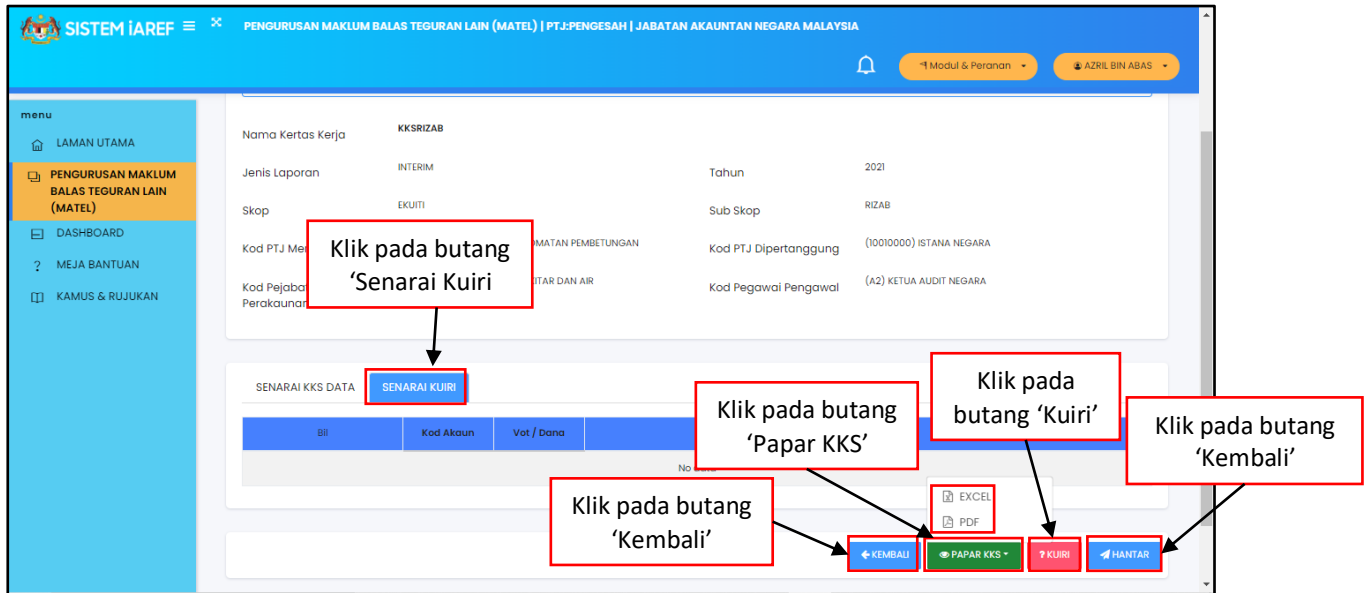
SISTEM iAREF

PENGURUSAN MAKLUM BALAS TEGURAN LAIN (MATEL) | PTJ:PENGESAH | JABATAN AKAUNTAN NEGARA MALAYSIA

Modul & Peranan

AZRIL BIN ABAS

menu

LAMAN UTAMA

PENGURUSAN MAKLUM BALAS TEGURAN LAIN (MATEL)

DASHBOARD

MEJA BANTUAN

KAMUS & RUJUKAN

Nama Kertas Kerja KKSRIZAB

Jenis Laporan INTERIM

Tahun 2021

Skop EKUITI

Sub Skop RIZAB

Kod PTJ Me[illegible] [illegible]MATAN PEMBETUNGAN

Kod PTJ Dipertanggung (10010000) ISTANA NEGARA

Kod Pejaba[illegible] Perakaunan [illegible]ITAR DAN AIR

Kod Pegawai Pengawal (A2) KETUA AUDIT NEGARA

Klik pada butang 'Senarai Kuiri'

SENARAI KKS DATA

SENARAI KUIRI

| Bil | Kod Akaun | Vot / Dana |
|---|---|---|
| No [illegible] | | |

Klik pada butang 'Papar KKS'

Klik pada butang 'Kuiri'

Klik pada butang 'Kembali'

EXCEL

PDF

Klik pada butang 'Kembali'

KEMBALI

PAPAR KKS

? KUIRI

HANTAR